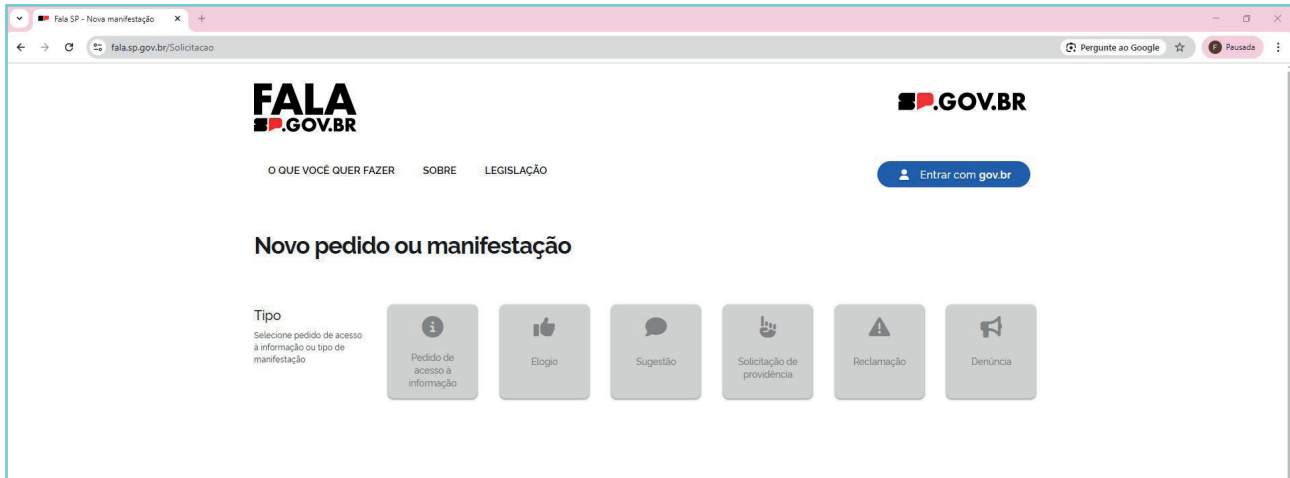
Fala SP - Nova manifestação

fala.sp.gov.br/Solicitacao

Pergunte ao Google

F Pausada

FALA
SP.GOV.BR

SP.GOV.BR

O QUE VOCÊ QUER FAZER SOBRE LEGISLAÇÃO

Entrar com gov.br

Novo pedido ou manifestação

Tipo
Selecione pedido de acesso à informação ou tipo de manifestação

Pedido de acesso à informação

Elogio

Sugestão

Solicitação de providência

Reclamação

Denúncia